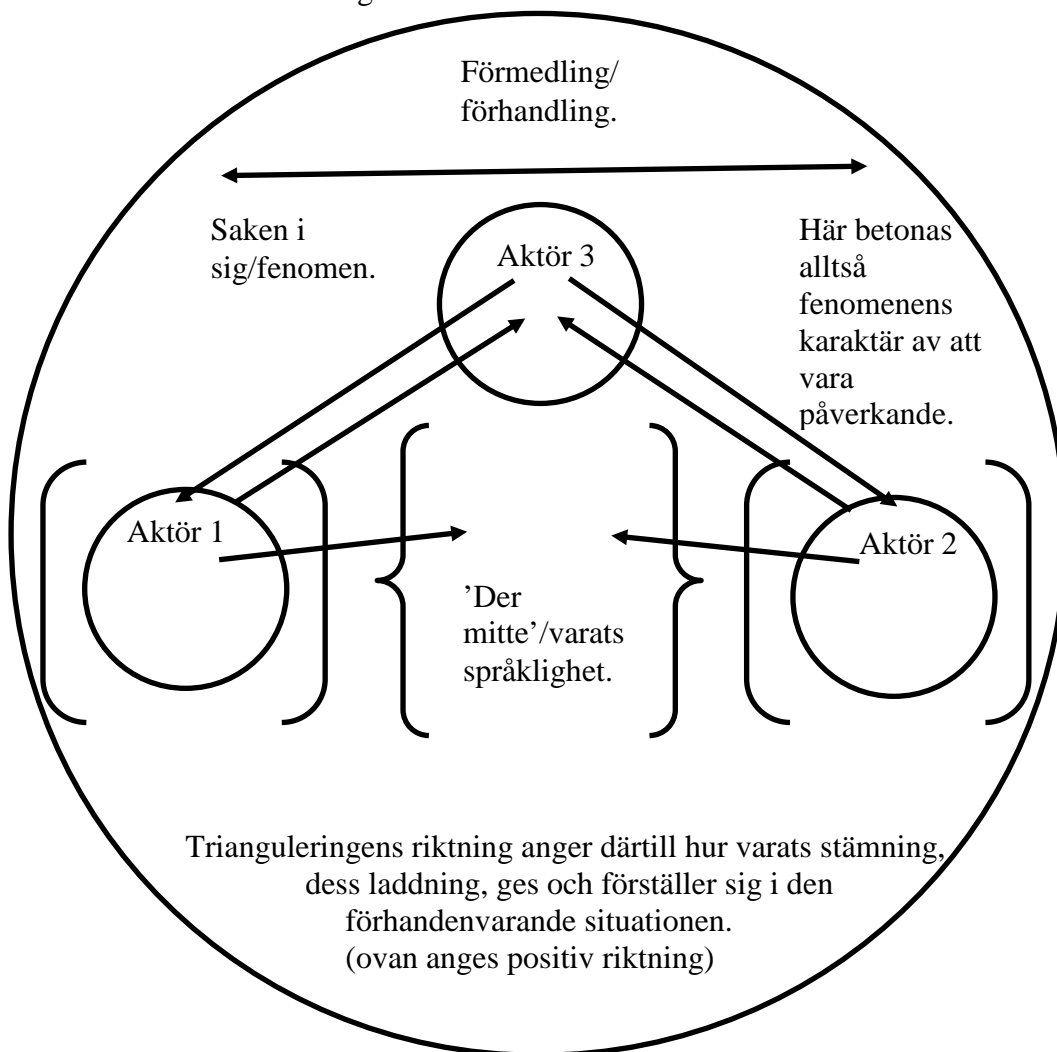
Förmedling/
förhandling.

Saken i sig/fenomen.

Aktör 3

Här betonas alltså fenomenens karaktär av att vara påverkande.

Aktör 1

'Der mitte'/varats språklighet.

Aktör 2

Trianguleringens riktning anger därtill hur varats stämning, dess laddning, ges och förställer sig i den förhandenvarande situationen.
(ovan anges positiv riktning)